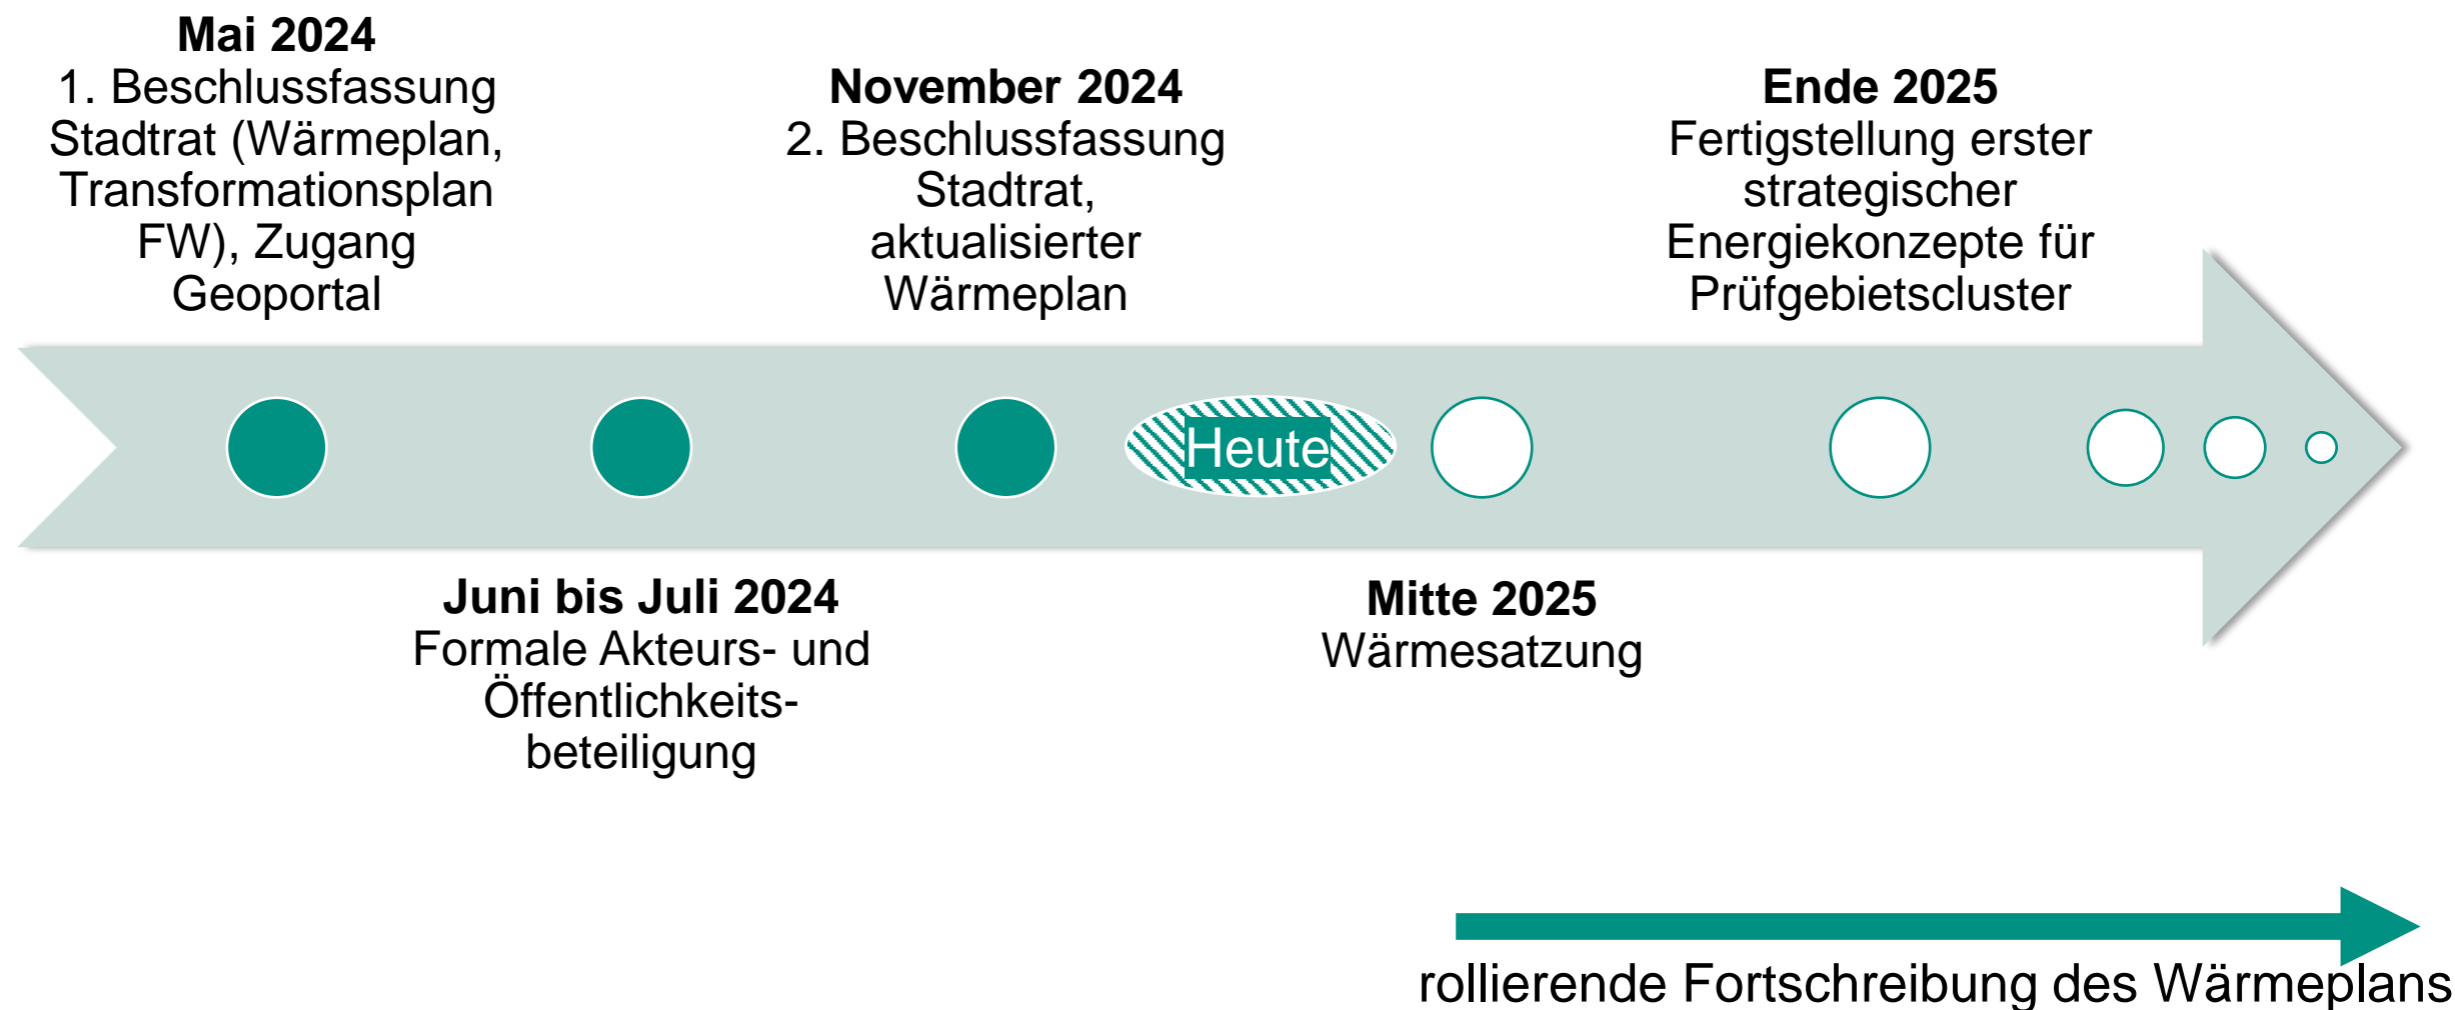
Mai 2024
1. Beschlussfassung Stadtrat (Wärmeplan, Transformationsplan FW), Zugang Geoportal

November 2024
2. Beschlussfassung Stadtrat, aktualisierter Wärmeplan

Ende 2025
Fertigstellung erster strategischer Energiekonzepte für Prüfgebietscluster

Heute

Juni bis Juli 2024
Formale Akteurs- und Öffentlichkeitsbeteiligung

Mitte 2025
Wärmesatzung

rollierende Fortschreibung des Wärmeplans